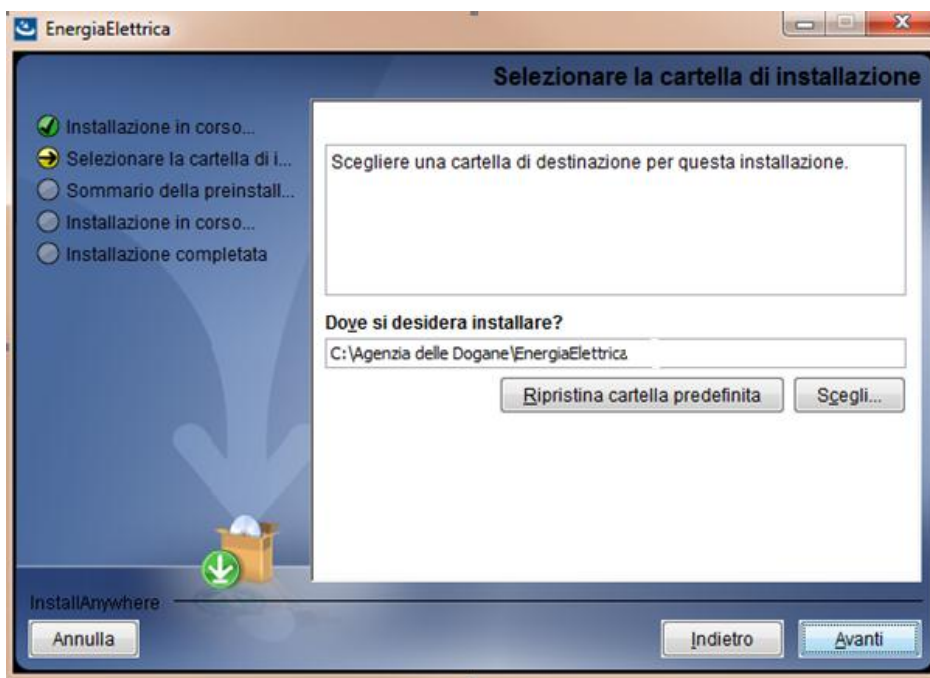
EnergiaElettrica

Selezionare la cartella di installazione

Installazione in corso...
Selezionare la cartella di i...
Sommario della preinstall...
Installazione in corso...
Installazione completata

Scegliere una cartella di destinazione per questa installazione.

Dove si desidera installare?

C:\Agenzia delle Dogane\EnergiaElettrica

Ripristina cartella predefinita

Scegli...

InstallAnywhere

Annulla

Indietro

Avanti